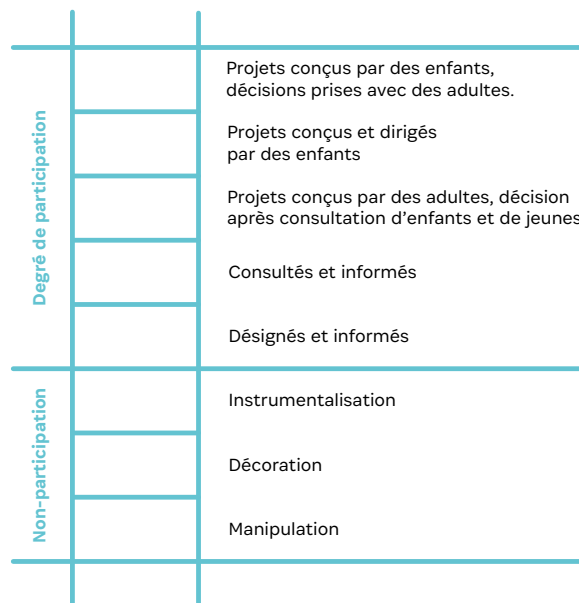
Degré de participation

Projets conçus par des enfants, décisions prises avec des adultes.

Projets conçus et dirigés par des enfants

Projets conçus par des adultes, décision après consultation d'enfants et de jeunes

Consultés et informés

Désignés et informés

Non-participation

Instrumentalisation

Décoration

Manipulation